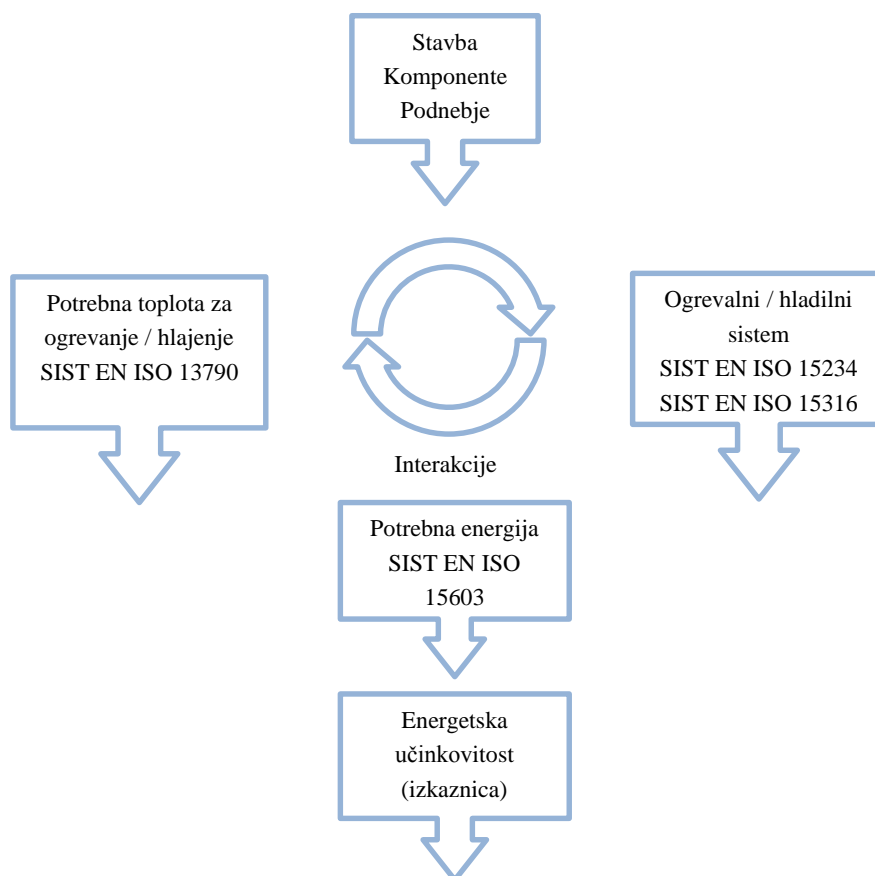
Stavba
Komponente
Podnebje

Potrebna toplota za ogrevanje / hlajenje SIST EN ISO 13790

Ogrevalni / hladilni sistem SIST EN ISO 15234 SIST EN ISO 15316

Interakcije

Potrebna energija SIST EN ISO 15603

Energetska učinkovitost (izkaznica)